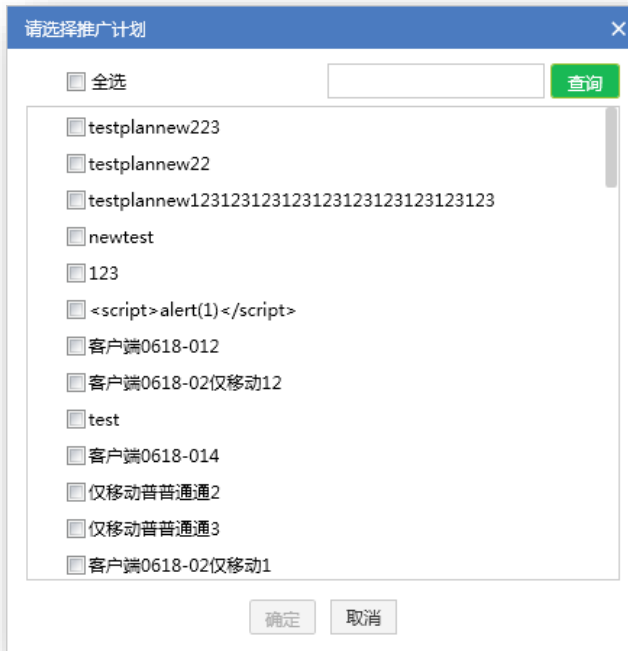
请选择推广计划

×

全选

查询

testplannew223

testplannew22

testplannew123123123123123123123123123123

newtest

123

<script>alert(1)</script>

客户端0618-012

客户端0618-02仅移动12

test

客户端0618-014

仅移动普普通通2

仅移动普普通通3

客户端0618-02仅移动1

确定

取消